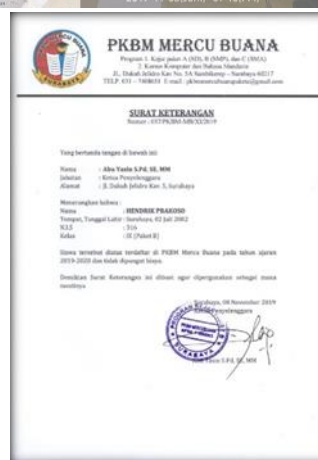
PKBM MERCU BUANA

Program 1. Kejar paket A (SD), B (SMP), dan C (SMA) 2. Kursus Komputer dan Bahasa Mandarin Jl. Dukuh Jeluko Kav No. 5A Surabaya – Surabaya 60217 TELP. 031 – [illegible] E-mail : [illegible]@gmail.com

SURAT KETERANGAN

Nomor : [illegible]/PKBM-MB/XI/2019

Yang bertanda tangan di bawah ini :

Nama : Abu Yasin S.Pd, SE, MM
Jabatan : Ketua Penyelenggara
Alamat : Jl. Dukuh Jeluko Kav. 5, Surabaya

Menerangkan bahwa :

Nama : HENDRIK PRAKOSO
Tempat, Tanggal Lahir : Surabaya, 02 Juli 2002
N.I.S : 316
Kelas : IX (Paket B)

Siswa tersebut diatas terdaftar di PKBM Mercu Buana pada tahun ajaran 2019-2020 dan tidak dipungut biaya.

Demikian Surat Keterangan ini dibuat agar dipergunakan sebagai mana mestinya.

Surabaya, 06 November 2019
Ketua Penyelenggara

Abu Yasin S.Pd, SE, MM